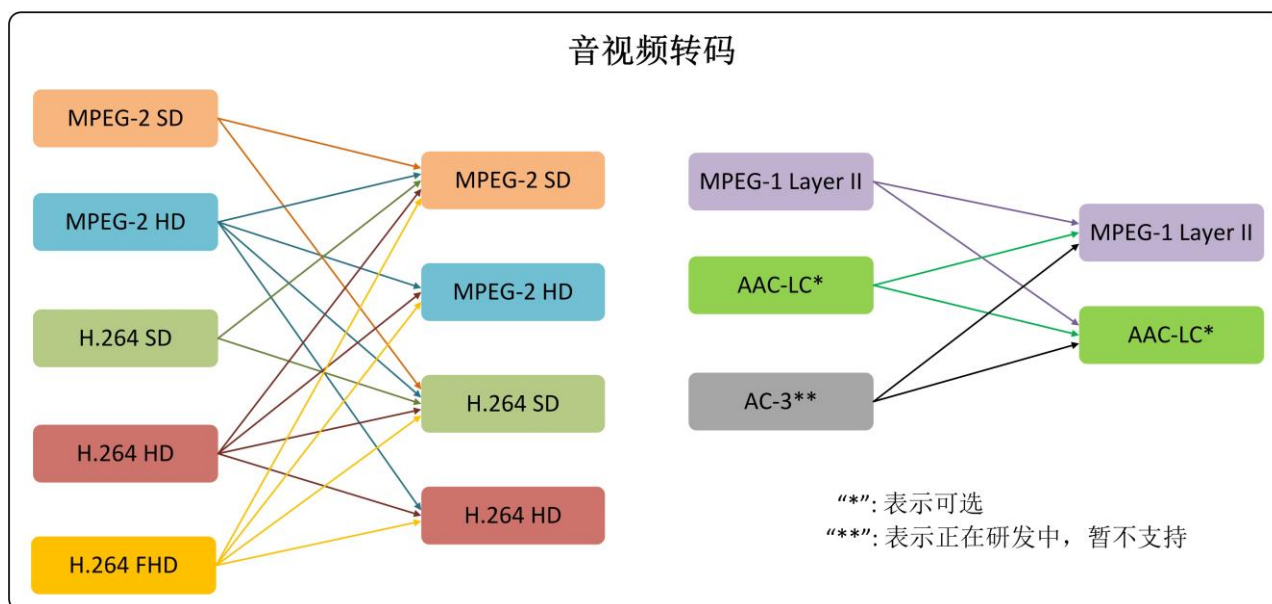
音视频转码

MPEG-2 SD

MPEG-2 HD

H.264 SD

H.264 HD

H.264 FHD

MPEG-2 SD

MPEG-2 HD

H.264 SD

H.264 HD

MPEG-1 Layer II

AAC-LC*

AC-3**

MPEG-1 Layer II

AAC-LC*

“*”: 表示可选
“**”: 表示正在研发中，暂不支持